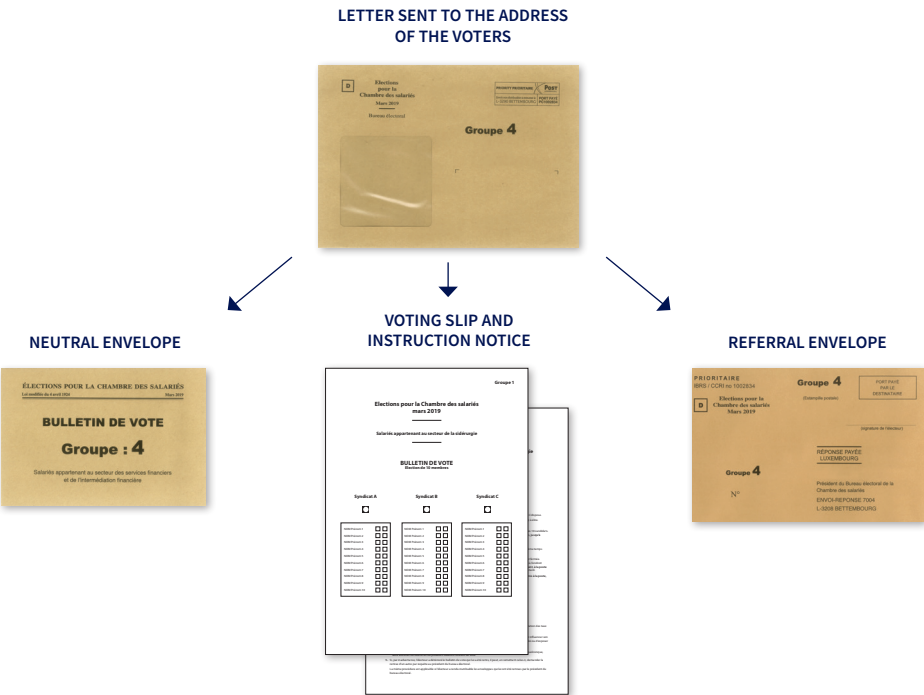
LETTER SENT TO THE ADDRESS OF THE VOTERS

D

Elections pour la Chambre des salariés Mars 2019

Bureau électoral

PRODUIT PRIORITAIRE

POST

Groupe 4

NEUTRAL ENVELOPE

ÉLECTIONS POUR LA CHAMBRE DES SALARIÉS

Loi modifiée du 4 avril 1924

Mars 2019

BULLETIN DE VOTE

Groupe : 4

Salariés appartenant au secteur des services financiers et de l'intermédiation financière

VOTING SLIP AND INSTRUCTION NOTICE

Groupe 1

Elections pour la Chambre des salariés mars 2019

Salariés appartenant au secteur de la sidérurgie

BULLETIN DE VOTE

Syndicat A

Syndicat B

Syndicat C

REFERRAL ENVELOPE

PRIORITAIRE

IBRS / CCRI no 1002834

Groupe 4

PORT PAYÉ PAR LE DESTINATAIRE

D

Elections pour la Chambre des salariés Mars 2019

Groupe 4

N°

RÉPONSE PAYÉE LUXEMBOURG

Président du Bureau électoral de la Chambre des salariés

ENVOI-RÉPONSE 7004

L-3208 BETTEMBOURG